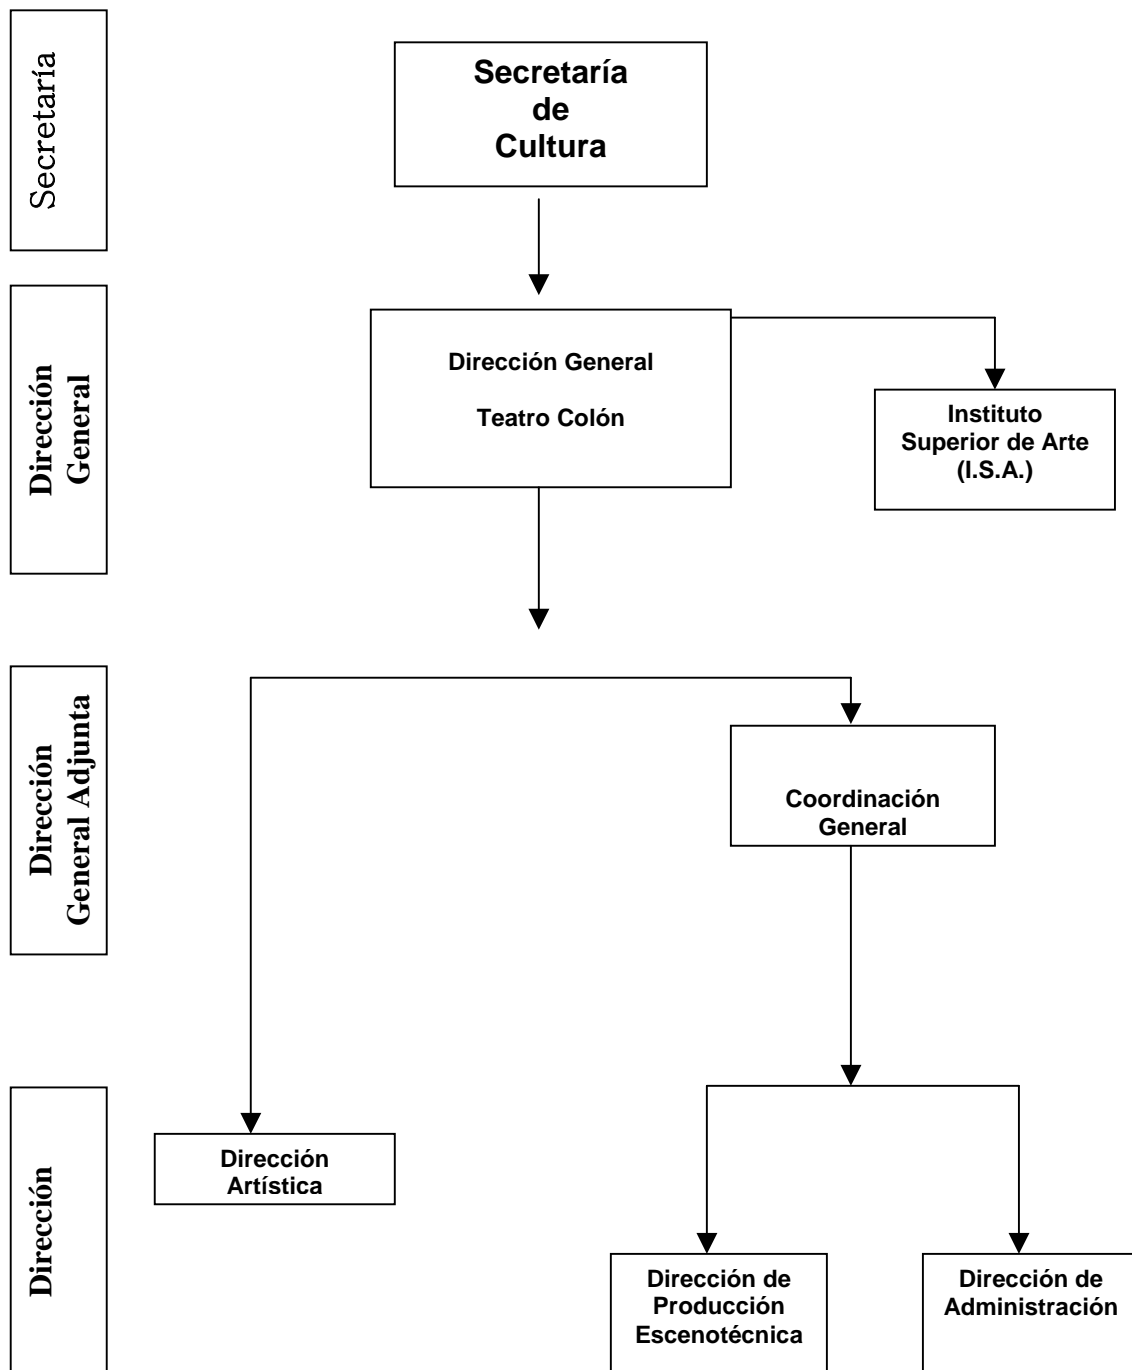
Secretaría

Secretaría de Cultura

Dirección General

Dirección General

Teatro Colón

Instituto Superior de Arte (I.S.A.)

Dirección General Adjunta

Coordinación General

Dirección

Dirección Artística

Dirección de Producción Escenotécnica

Dirección de Administración